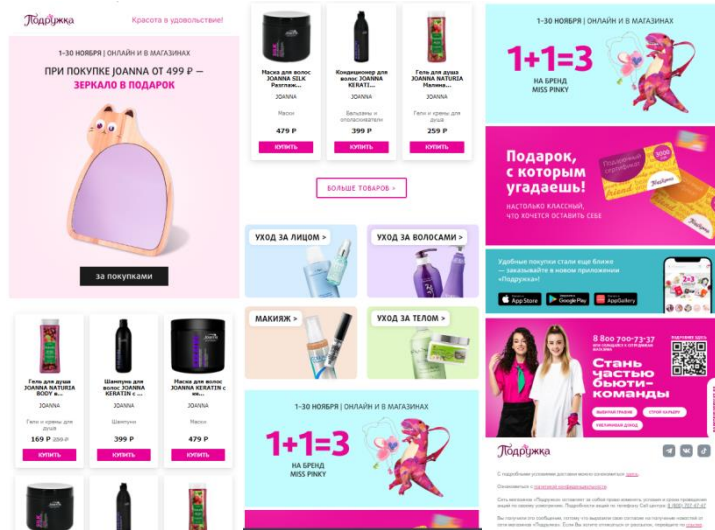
Подружка

Красота в удовольствие!

1–30 НОЯБРЯ | ОНЛАЙН И В МАГАЗИНАХ

ПРИ ПОКУПКЕ JOANNA ОТ 499 ₽ — ЗЕРКАЛО В ПОДАРОК

за покупками

Гель для душа JOANNA NATURIA BODY в...
JOANNA
Гели и кремы для душа
169 ₽ 199 ₽
КУПИТЬ

Шампунь для волос JOANNA KERATIN с ...
JOANNA
Шампуни
399 ₽
КУПИТЬ

Маска для волос JOANNA KERATIN с ке...
JOANNA
Маски
479 ₽
КУПИТЬ

Маска для волос JOANNA SILK Разглаж...
JOANNA
Маски
479 ₽
КУПИТЬ

Кондиционер для волос JOANNA KERATI...
JOANNA
Бальзамы и ополаскиватели
399 ₽
КУПИТЬ

Гель для душа JOANNA NATURIA Малина...
JOANNA
Гели и кремы для душа
259 ₽
КУПИТЬ

БОЛЬШЕ ТОВАРОВ >

УХОД ЗА ЛИЦОМ >

УХОД ЗА ВОЛОСАМИ >

МАКИЯЖ >

УХОД ЗА ТЕЛОМ >

1–30 НОЯБРЯ | ОНЛАЙН И В МАГАЗИНАХ

1+1=3
НА БРЕНД MISS PINKY

1–30 НОЯБРЯ | ОНЛАЙН И В МАГАЗИНАХ

1+1=3
НА БРЕНД MISS PINKY

Подарок, с которым угадаешь!
НАСТОЛЬКО КЛАССНЫЙ, ЧТО ХОЧЕТСЯ ОСТАВИТЬ СЕБЕ

Удобные покупки стали ещё ближе — заказывайте в новом приложении «Подружка»
App Store
Google Play
AppGallery

8 800 700-73-37
Стань частью бьюти-команды

Подружка

С подробными условиями доставки можно ознакомиться здесь

Ознакомиться с политикой конфиденциальности

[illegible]